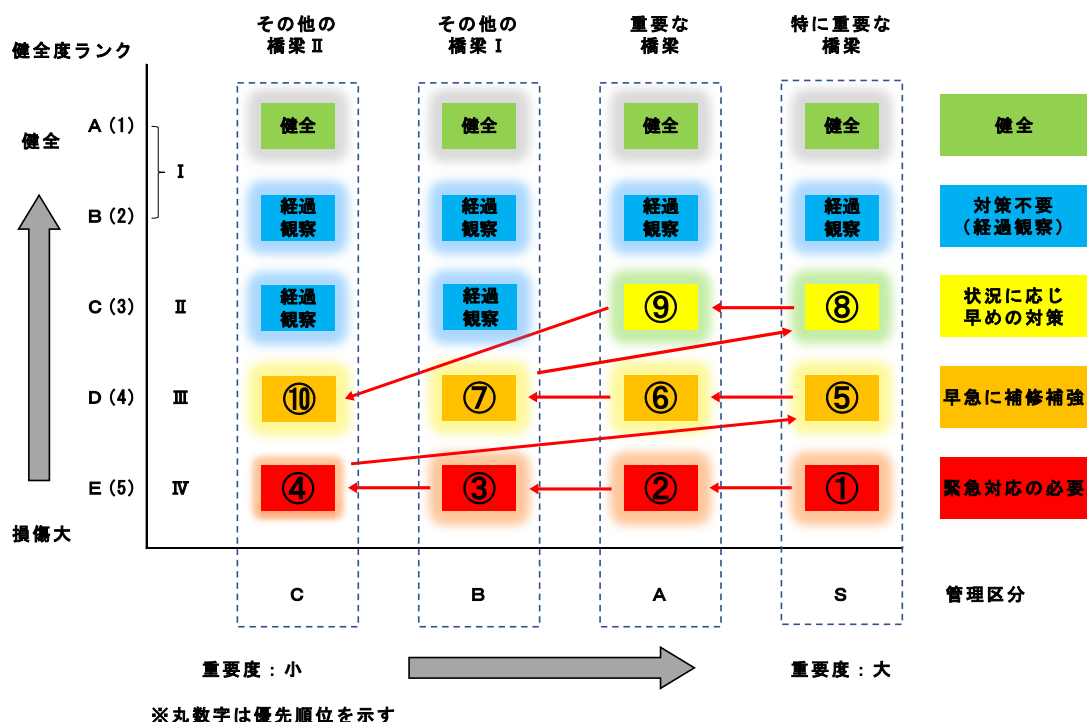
健全度ランク

その他の橋梁Ⅱ

その他の橋梁Ⅰ

重要な橋梁

特に重要な橋梁

健全

A (1)

Ⅰ

B (2)

C (3)

Ⅱ

D (4)

Ⅲ

E (5)

Ⅳ

損傷大

健全

経過観察

経過観察

健全

経過観察

経過観察

⑦

③

健全

経過観察

⑨

⑥

②

健全

経過観察

⑧

⑤

①

⑩

④

健全

対策不要（経過観察）

状況に応じ早めの対策

早急に補修補強

緊急対応の必要

C

B

A

S

管理区分

重要度：小

重要度：大

※丸数字は優先順位を示す